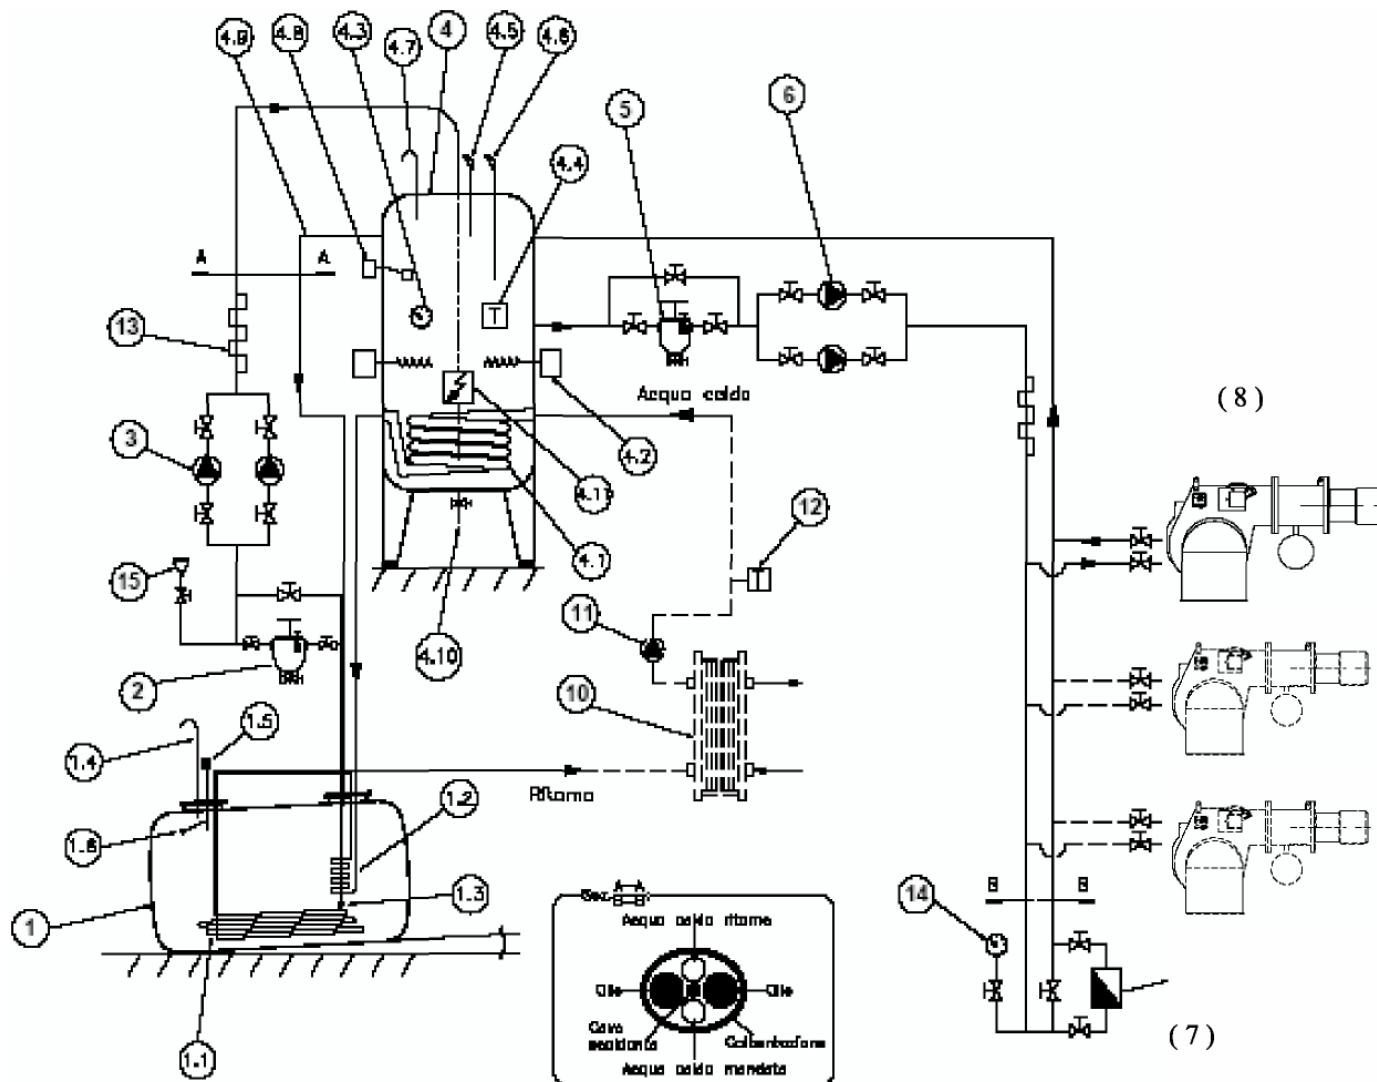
4.9
4.8
4.3
4.7
4
4.5
4.6
4.4
5
6
A
A
13
T
Acqua calda
(8)
3
4.2
4.11
12
4.1
15
11
4.10
2
10
1.4
1.5
1.2
Ritorno
1.6
1.3
Gas
Acqua calda ritorno
1
14
B
B
Olio
Olio
Cavo scaldante
Coibentazione
1.1
Acqua calda mandata
(7)